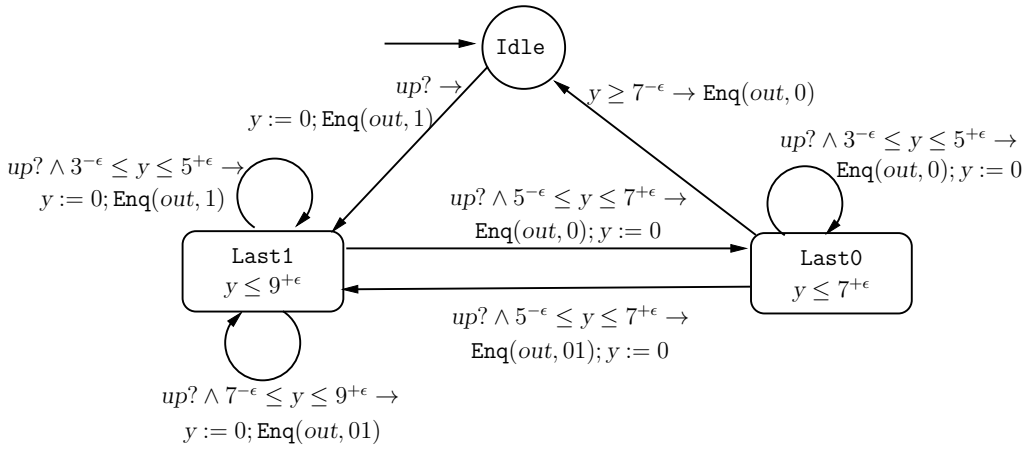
Idle

$up? \rightarrow$ $y := 0; \texttt{Enq}(out, 1)$

$y \geq 7^{-\epsilon} \rightarrow \texttt{Enq}(out, 0)$

$up? \wedge 3^{-\epsilon} \leq y \leq 5^{+\epsilon} \rightarrow$ $\texttt{Enq}(out, 0); y := 0$

$up? \wedge 3^{-\epsilon} \leq y \leq 5^{+\epsilon} \rightarrow$ $y := 0; \texttt{Enq}(out, 1)$

$up? \wedge 5^{-\epsilon} \leq y \leq 7^{+\epsilon} \rightarrow$ $\texttt{Enq}(out, 0); y := 0$

Last1
$y \leq 9^{+\epsilon}$

Last0
$y \leq 7^{+\epsilon}$

$up? \wedge 5^{-\epsilon} \leq y \leq 7^{+\epsilon} \rightarrow$ $\texttt{Enq}(out, 01); y := 0$

$up? \wedge 7^{-\epsilon} \leq y \leq 9^{+\epsilon} \rightarrow$ $y := 0; \texttt{Enq}(out, 01)$